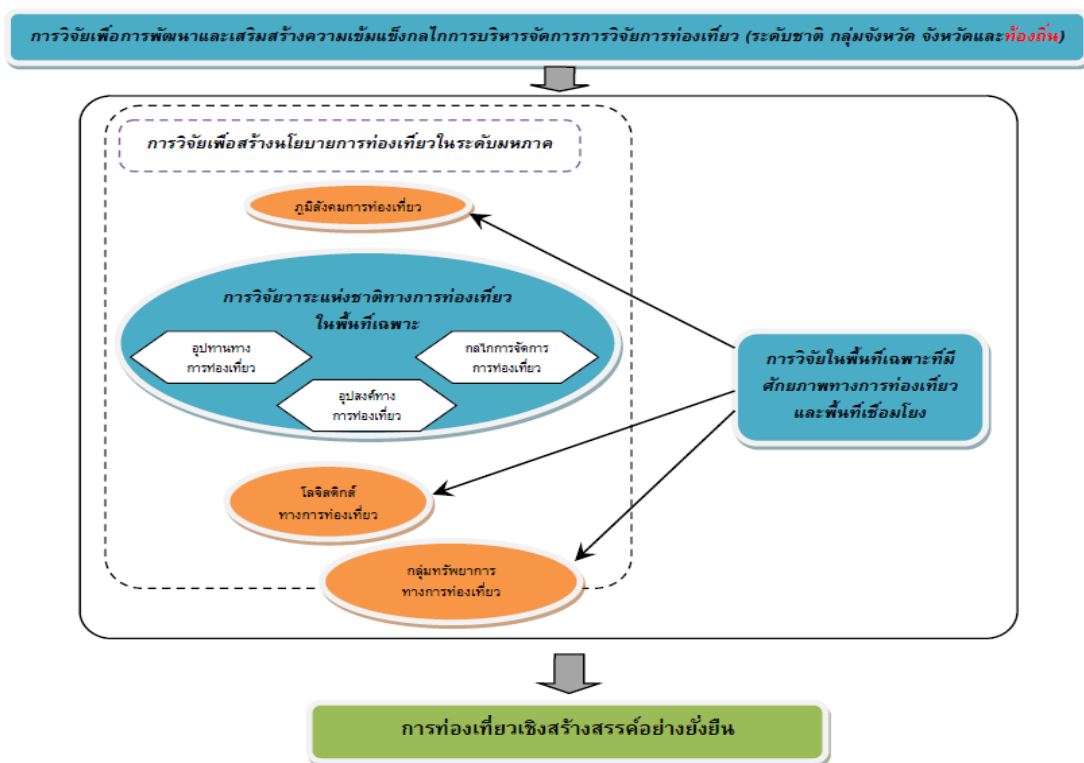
การวิจัยเพื่อการพัฒนาและเสริมสร้างความเข้มแข็งกลไกการบริหารจัดการการวิจัยการท่องเที่ยว (ระดับชาติ กลุ่มจังหวัด จังหวัดและท้องถิ่น)

การวิจัยเพื่อสร้างนโยบายการท่องเที่ยวในระดับมหภาค

ภูมิสังคมการท่องเที่ยว

การวิจัยวาระแห่งชาติทางการท่องเที่ยว ในพื้นที่เฉพาะ

อุปทานทาง การท่องเที่ยว

กลไกการจัดการ การท่องเที่ยว

อุปสงค์ทาง การท่องเที่ยว

โลจิสติกส์ ทางการท่องเที่ยว

กลุ่มทรัพยากร ทางการท่องเที่ยว

การวิจัยในพื้นที่เฉพาะที่มีศักยภาพทางการท่องเที่ยว และพื้นที่เชื่อมโยง

การท่องเที่ยวเชิงสร้างสรรค์อย่างยั่งยืน